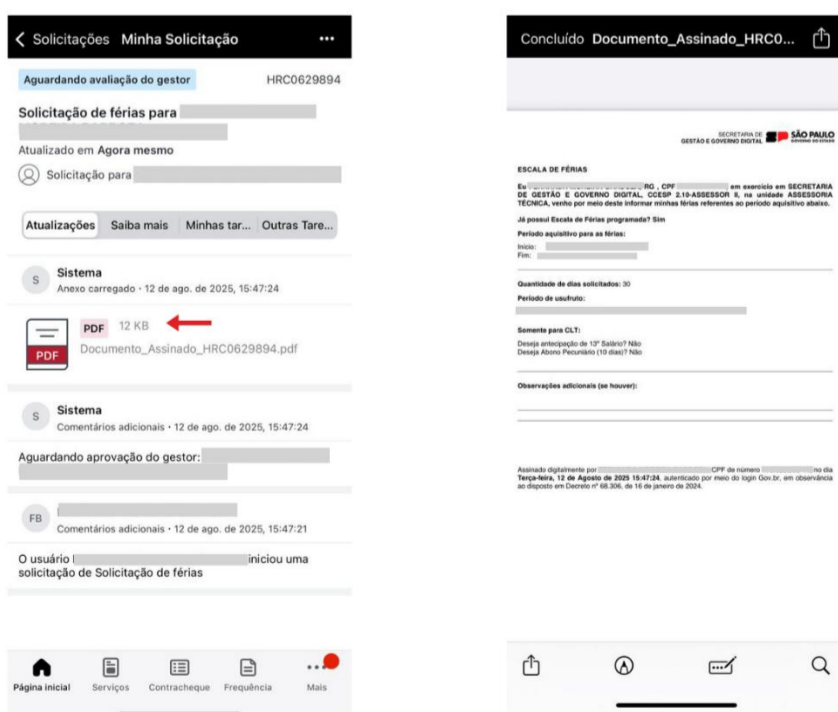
< Solicitações Minha Solicitação ...

Aguardando avaliação do gestor HRC0629894

Solicitação de férias para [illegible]

Atualizado em Agora mesmo

Solicitação para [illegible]

Atualizações | Saiba mais | Minhas tar... | Outras Tare...

S Sistema
Anexo carregado • 12 de ago. de 2025, 15:47:24

PDF 12 KB
PDF Documento_Assinado_HRC0629894.pdf

S Sistema
Comentários adicionais • 12 de ago. de 2025, 15:47:24

Aguardando aprovação do gestor: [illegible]

FB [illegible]
Comentários adicionais • 12 de ago. de 2025, 15:47:21

O usuário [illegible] iniciou uma solicitação de Solicitação de férias

Página inicial | Serviços | Contracheque | Frequência | Mais

Concluído Documento_Assinado_HRC0...

SECRETARIA DE GESTÃO E GOVERNO DIGITAL SÃO PAULO GOVERNO DO ESTADO

ESCALA DE FÉRIAS

Eu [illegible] RG , CPF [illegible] em exercício em SECRETARIA DE GESTÃO E GOVERNO DIGITAL, CCESP 2.10-ASSESSOR II, na unidade ASSESSORIA TÉCNICA, venho por meio deste informar minhas férias referentes ao período aquisitivo abaixo.

Já possui Escala de Férias programada? Sim

Período aquisitivo para as férias:

Início: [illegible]
Fim: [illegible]

Quantidade de dias solicitados: 30

Período de usufruto:

Somente para CLT:

Deseja antecipação de 13º Salário? Não
Deseja Abono Pecuniário (10 dias)? Não

Observações adicionais (se houver):

Assinado digitalmente por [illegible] CPF de número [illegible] no dia Terça-feira, 12 de Agosto de 2025 15:47:24, autenticado por meio do login Gov.br, em observância ao disposto em Decreto nº 68.306, de 16 de janeiro de 2024.